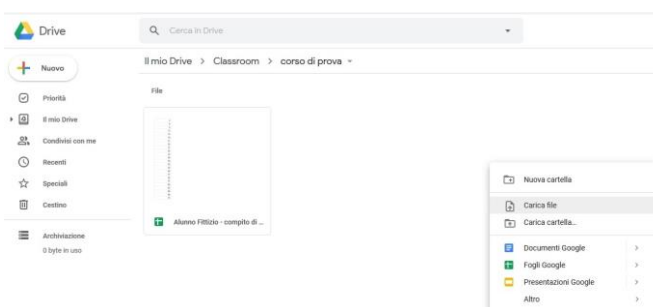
Drive

Cerca in Drive

Nuovo

Priorità

Il mio Drive

Condivisi con me

Recenti

Speciali

Cestino

Archiviazione

0 byte in uso

Il mio Drive > Classroom > corso di prova

File

Alunno Fittizio - compito di ...

Nuova cartella

Carica file

Carica cartella...

Documenti Google

Fogli Google

Presentazioni Google

Altro